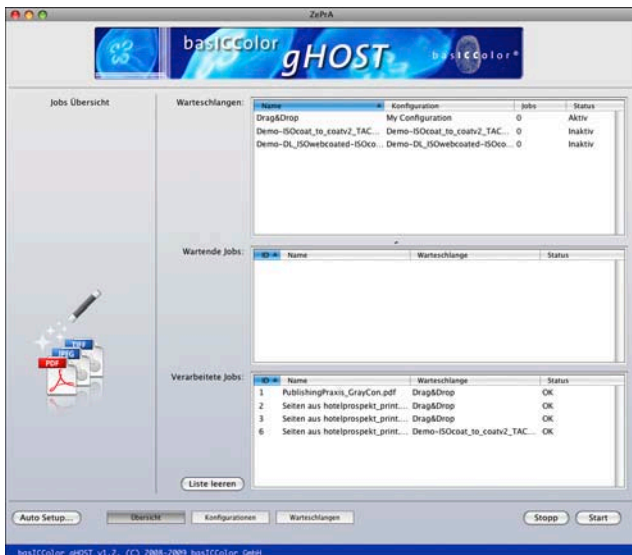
ZePrA

basICColor gHOST

basICColor®

Jobs Übersicht

Warteschlangen:

| Name | Konfiguration | Jobs | Status |
|---|---|---|---|
| Drag&Drop | My Configuration | 0 | Aktiv |
| Demo-ISOcoat_to_coatv2_TAC... | Demo-ISOcoat_to_coatv2_TAC... | 0 | Inaktiv |
| Demo-DL_ISOwebcoated-ISOco... | Demo-DL_ISOwebcoated-ISOco... | 0 | Inaktiv |

Wartende Jobs:

| ID | Name | Warteschlange | Status |
|---|---|---|---|

TIFF
JPEG
PDF

Verarbeitete Jobs:

| ID | Name | Warteschlange | Status |
|---|---|---|---|
| 1 | PublishingPraxis_GrayCon.pdf | Drag&Drop | OK |
| 2 | Seiten aus hotelprospekt_print... | Drag&Drop | OK |
| 3 | Seiten aus hotelprospekt_print... | Drag&Drop | OK |
| 6 | Seiten aus hotelprospekt_print... | Demo-ISOcoat_to_coatv2_TAC... | OK |

Liste leeren

Auto Setup... Übersicht Konfigurationen Warteschlangen Stopp Start

basICColor gHOST v1.2, (C) 2008-2009 basICColor GmbH